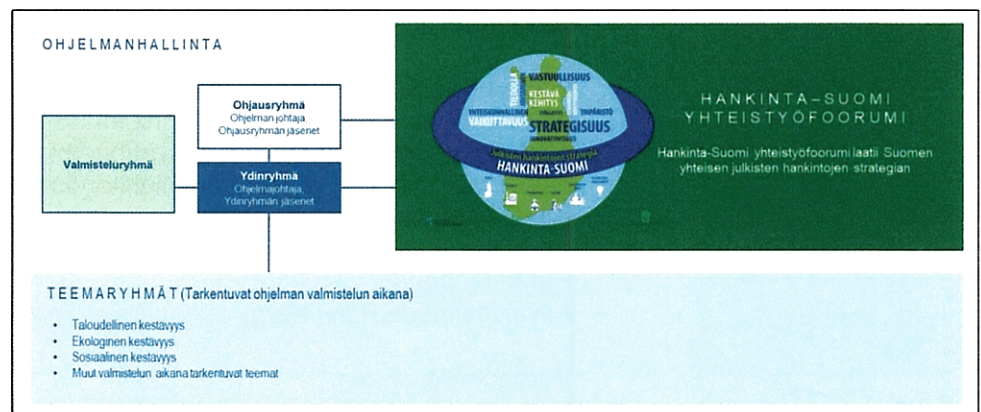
OHJELMANHALLINTA

Ohjausryhmä
Ohjelman johtaja
Ohjausryhmän jäsenet

Valmisteluryhmä

Ydinryhmä
Ohjelmajohtaja,
Ydinryhmän jäsenet

TIEDOLLA VASTUULLISUUS KESTÄVÄ KEHITYS YHTEISTYÖ TUPARISTO VAIKUTTAVUUS STRATEGISUUS Julkisten hankintojen strategia HANKINTA-SUOMI

HANKINTA-SUOMI
YHTEISTYÖFOORUMI

Hankinta-Suomi yhteistyöfoorumi laatii Suomen yhteisen julkisten hankintojen strategian

TEEMARYHMÄT (Tarkentuvat ohjelman valmistelun aikana)

• Taloudellinen kestävyys
• Ekologinen kestävyys
• Sosiaalinen kestävyys
• Muut valmistelun aikana tarkentuvat teemat